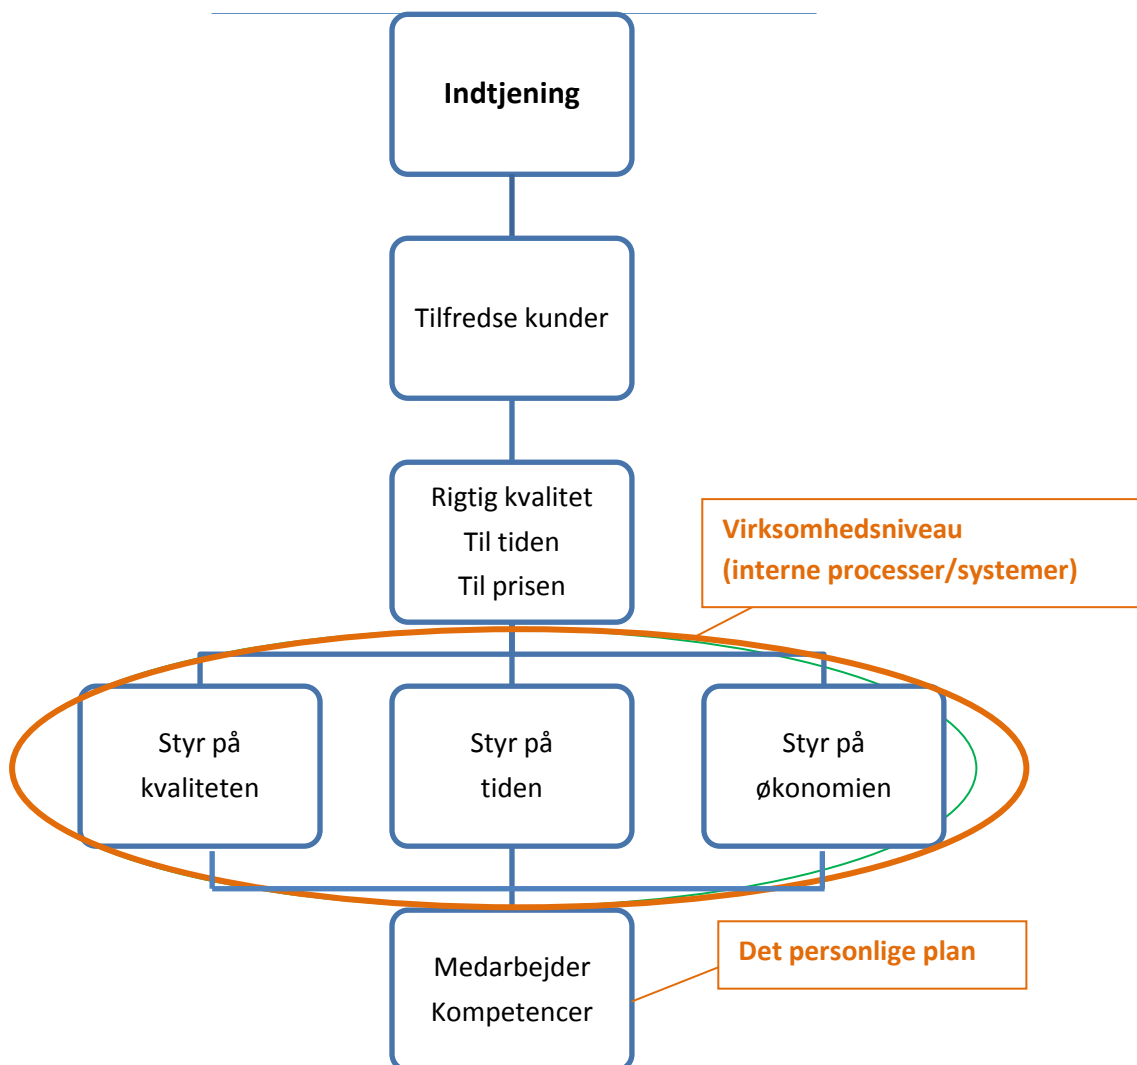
Indtjening

Tilfredse kunder

Rigtig kvalitet
Til tiden
Til prisen

Virksomhedsniveau
(interne processer/systemer)

Styr på kvaliteten

Styr på tiden

Styr på økonomien

Medarbejder Kompetencer

Det personlige plan